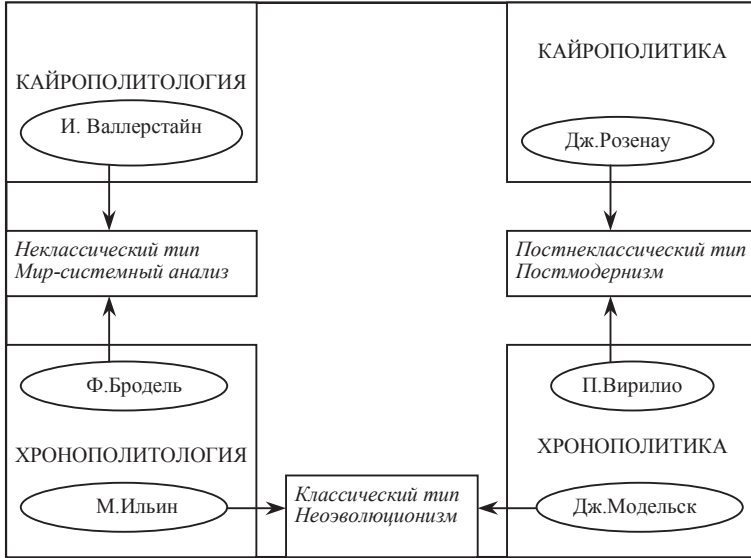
КАЙРОПОЛИТОЛОГИЯ

И. Валлерстайн

КАЙРОПОЛИТИКА

Дж.Розенау

Неклассический тип
Мир-системный анализ

Постнеклассический тип
Постмодернизм

Ф.Бродель

П.Вирилио

ХРОНОПОЛИТОЛОГИЯ

ХРОНОПОЛИТИКА

М.Ильин

Классический тип
Неоэволюционизм

Дж.Модельск